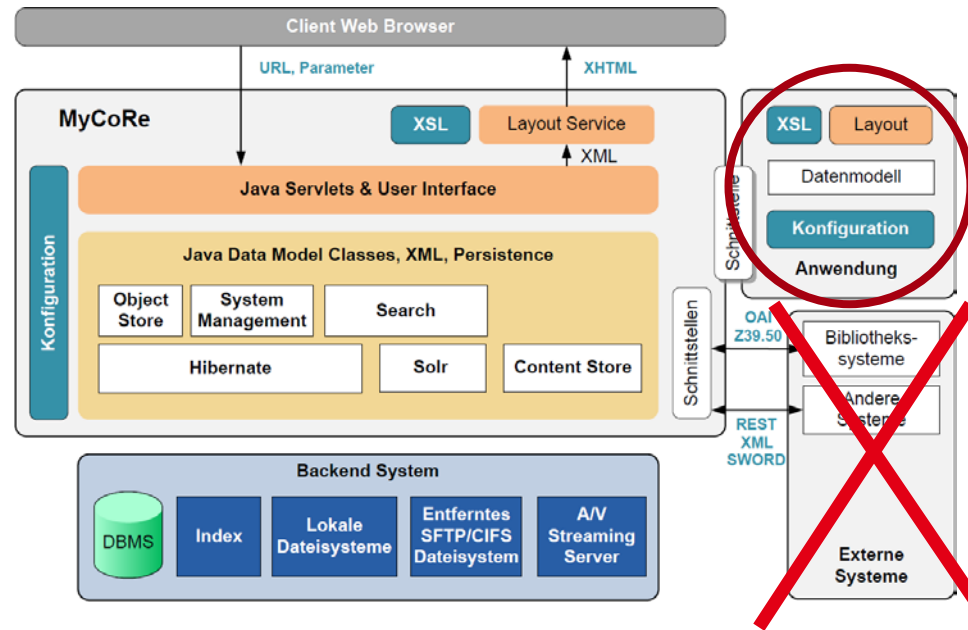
Client Web Browser

URL, Parameter

XHTML

MyCoRe

XSL

Layout Service

XML

Java Servlets & User Interface

Konfiguration

Java Data Model Classes, XML, Persistence

Object Store

System Management

Search

Hibernate

Solr

Content Store

Schnittstelle

Schnittstellen

XSL

Layout

Datenmodell

Konfiguration

Anwendung

OAI
Z39.50

Bibliotheks-systeme

Andere Systeme

REST
XML
SWORD

Backend System

DBMS

Index

Lokale Dateisysteme

Entferntes SFTP/CIFS Dateisystem

A/V Streaming Server

Externe Systeme